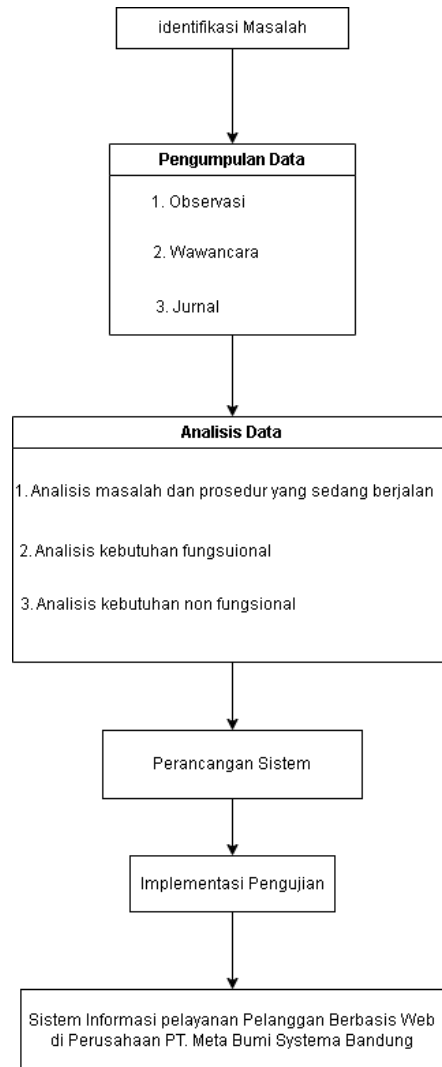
identifikasi Masalah

Pengumpulan Data

1. Observasi

2. Wawancara

3. Jurnal

Analisis Data

1. Analisis masalah dan prosedur yang sedang berjalan

2. Analisis kebutuhan fungsuional

3. Analisis kebutuhan non fungsional

Perancangan Sistem

Implementasi Pengujian

Sistem Informasi pelayanan Pelanggan Berbasis Web di Perusahaan PT. Meta Bumi Systema Bandung